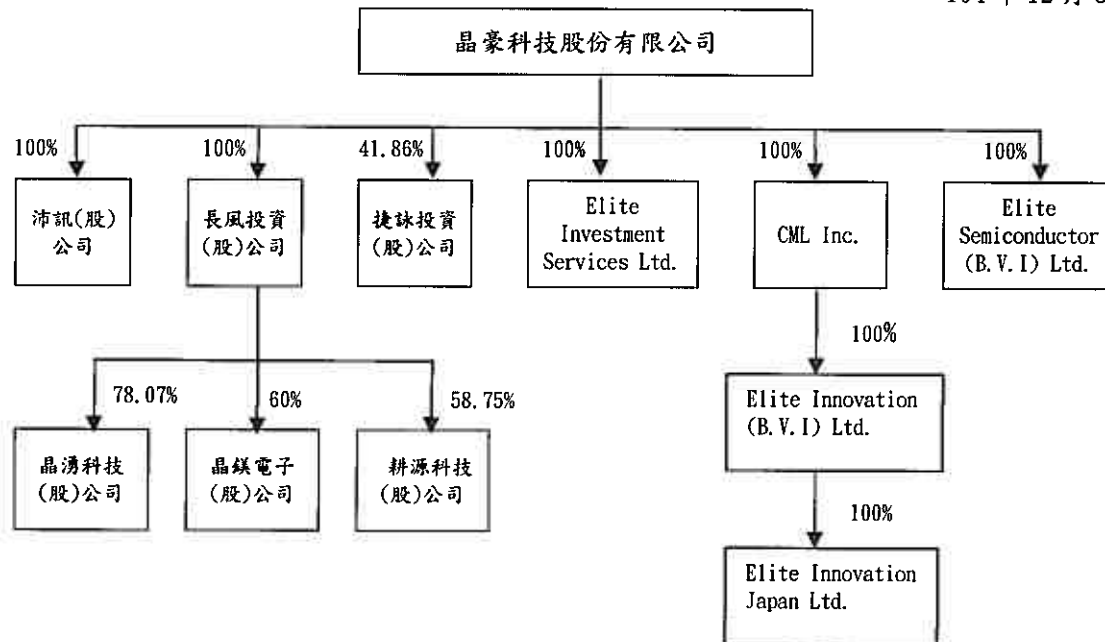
101 年 12 月 3

晶豪科技股份有限公司

100%

沛訊(股)公司

100%

長風投資(股)公司

41.86%

捷詠投資(股)公司

100%

Elite Investment Services Ltd.

100%

CML Inc.

100%

Elite Semiconductor (B.V.I) Ltd.

78.07%

晶湧科技(股)公司

60%

晶鎂電子(股)公司

58.75%

耕源科技(股)公司

100%

Elite Innovation (B.V.I) Ltd.

100%

Elite Innovation Japan Ltd.